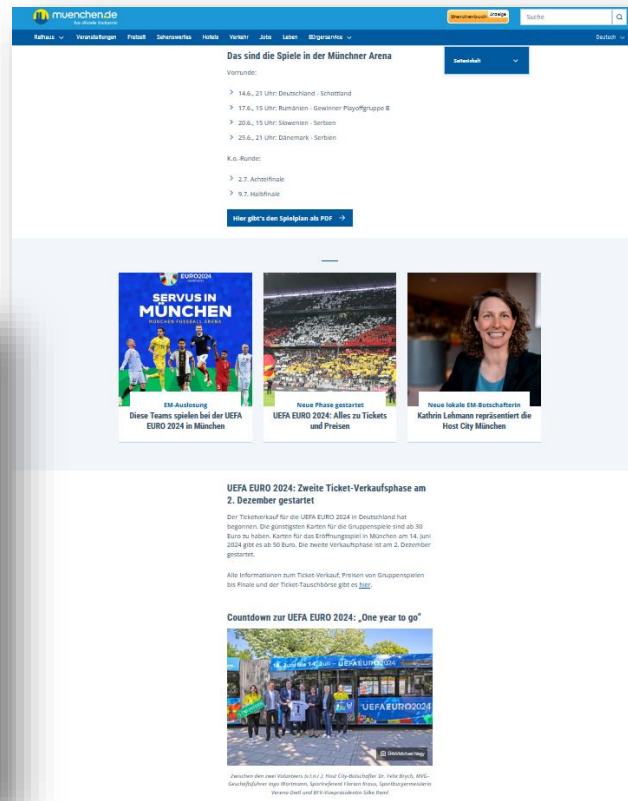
muenchen.de
Das offizielle Stadtportal

Branchenbuch Anzeige

Suche

Rathaus Veranstaltungen Freizeit Sehenswertes Hotels Verkehr Jobs Leben Bürgerservice

Deutsch

Seiteninhalt

Das sind die Spiele in der Münchner Arena

Vorrunde:

14.6., 21 Uhr: Deutschland - Schottland
17.6., 15 Uhr: Rumänien - Gewinner Playoffgruppe B
20.6., 15 Uhr: Slowenien - Serbien
25.6., 21 Uhr: Dänemark - Serbien

K.o.-Runde:

2.7. Achtelfinale
9.7. Halbfinale

Hier gibt's den Spielplan als PDF

EURO2024 GERMANY
SERVUS IN MÜNCHEN
MÜNCHEN FUSSBALL ARENA

EM-Auslosung
Diese Teams spielen bei der UEFA EURO 2024 in München

Neue Phase gestartet
UEFA EURO 2024: Alles zu Tickets und Preisen

Neue lokale EM-Botschafterin
Kathrin Lehmann repräsentiert die Host City München

UEFA EURO 2024: Zweite Ticket-Verkaufsphase am 2. Dezember gestartet

Der Ticketverkauf für die UEFA EURO 2024 in Deutschland hat begonnen. Die günstigsten Karten für die Gruppenspiele sind ab 30 Euro zu haben. Karten für das Eröffnungsspiel in München am 14. Juni 2024 gibt es ab 50 Euro. Die zweite Verkaufsphase ist am 2. Dezember gestartet.

Alle Informationen zum Ticket-Verkauf, Preisen von Gruppenspielen bis Finale und der Ticket-Tauschbörse gibt es hier.

Countdown zur UEFA EURO 2024: „One year to go"

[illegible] 14. Juni — UEFA EURO2024
UEFA EURO2024

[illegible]

Zwischen den zwei Volunteers (v.l.n.r.): Host City-Botschafter Dr. Felix Brych, MVG-Geschäftsführer Ingo Wortmann, Sportreferent Florian Kraus, Sportbürgermeisterin Verena Dietl und BFV-Vizepräsidentin Silke Raml